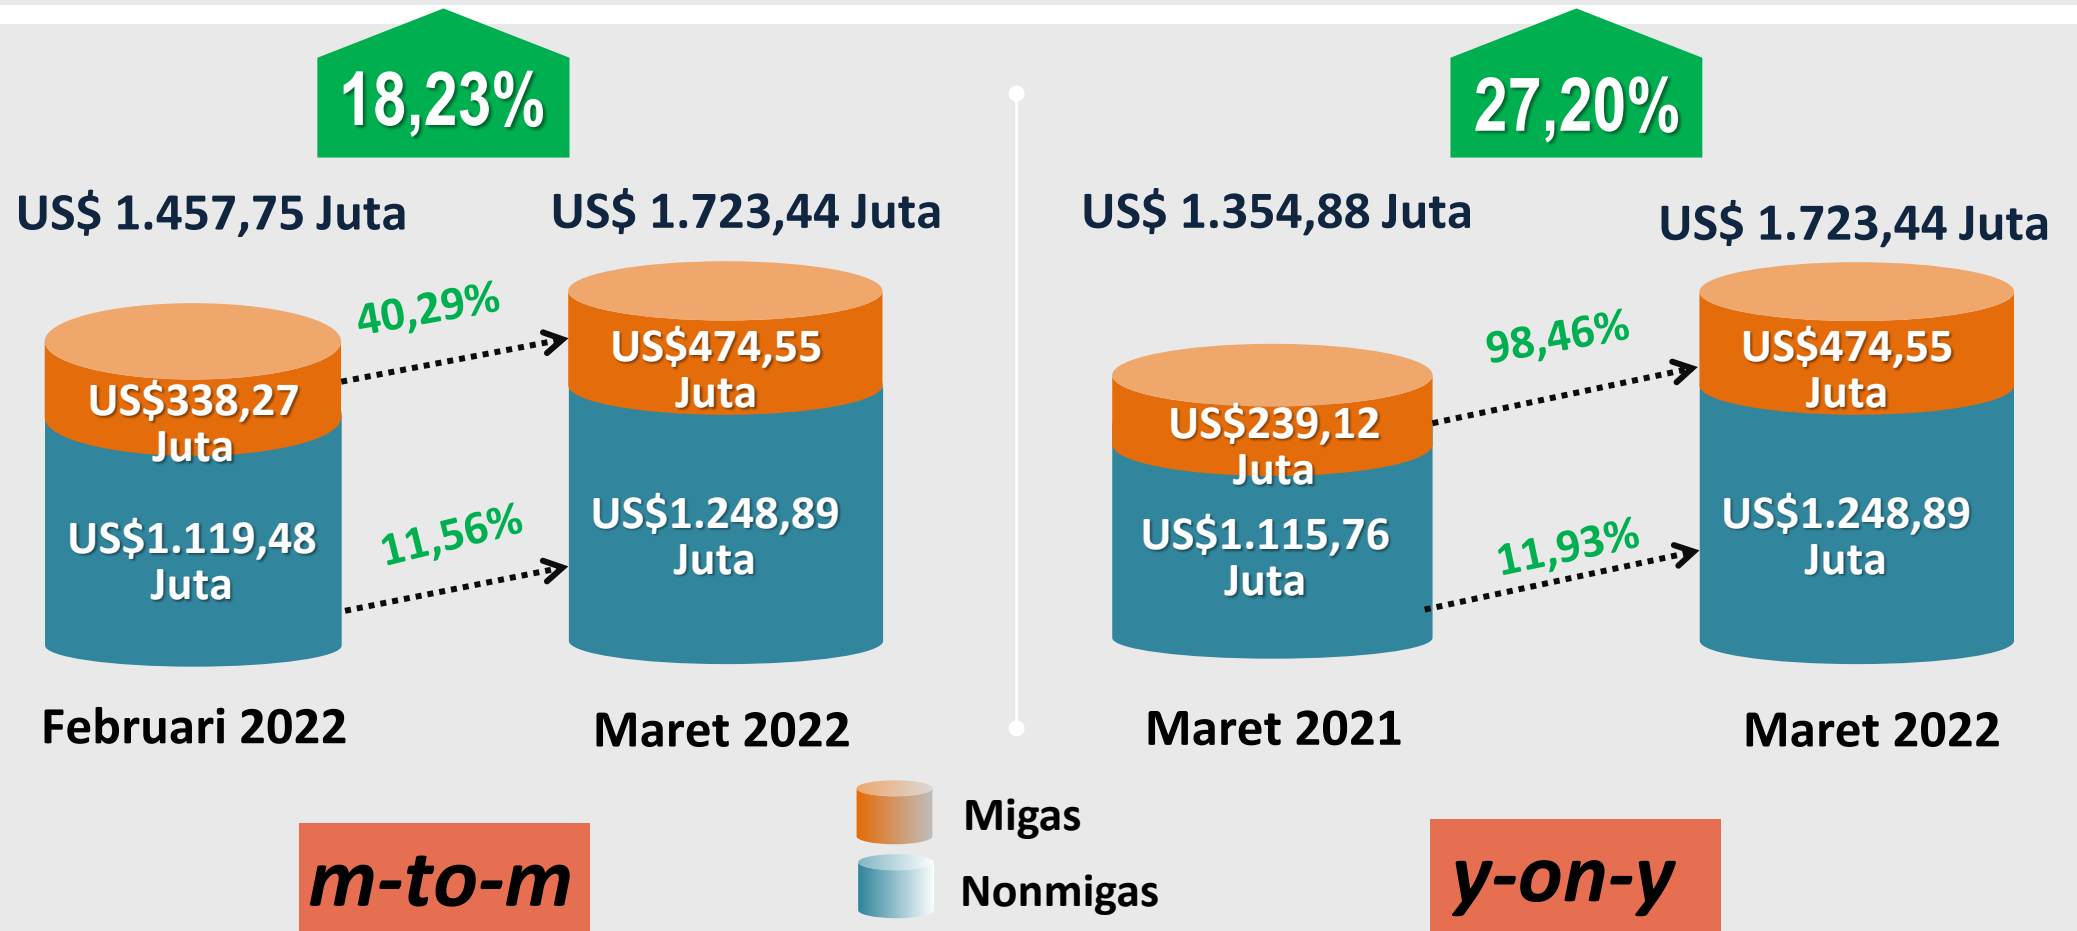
18,23%

US$ 1.457,75 Juta

US$ 1.723,44 Juta

40,29%

US$338,27 Juta

US$1.119,48 Juta

11,56%

US$474,55 Juta

US$1.248,89 Juta

Februari 2022

Maret 2022

27,20%

US$ 1.354,88 Juta

US$ 1.723,44 Juta

98,46%

US$239,12 Juta

US$1.115,76 Juta

11,93%

US$474,55 Juta

US$1.248,89 Juta

Maret 2021

Maret 2022

m-to-m

Migas

Nonmigas

y-on-y